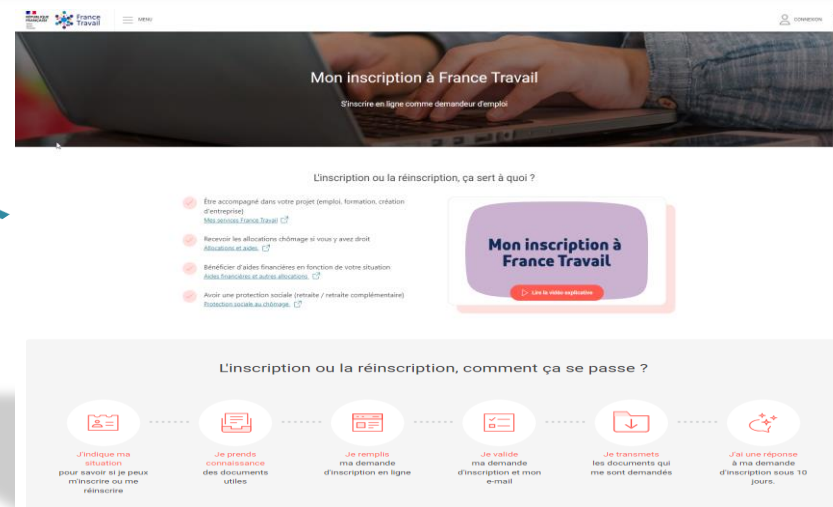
RÉPUBLIQUE FRANÇAISE

France Travail

MENU

CONNEXION

Mon inscription à France Travail

S'inscrire en ligne comme demandeur d'emploi

L'inscription ou la réinscription, ça sert à quoi ?

Être accompagné dans votre projet (emploi, formation, création d'entreprise)
Mes services France Travail

Recevoir les allocations chômage si vous y avez droit
Allocations et aides

Bénéficier d'aides financières en fonction de votre situation
Aides financières et autres allocations

Avoir une protection sociale (retraite / retraite complémentaire)
Protection sociale au chômage

Mon inscription à France Travail

Lire la vidéo explicative

L'inscription ou la réinscription, comment ça se passe ?

J'indique ma situation pour savoir si je peux m'inscrire ou me réinscrire

Je prends connaissance des documents utiles

Je remplis ma demande d'inscription en ligne

Je valide ma demande d'inscription et mon e-mail

Je transmets les documents qui me sont demandés

J'ai une réponse à ma demande d'inscription sous 10 jours.